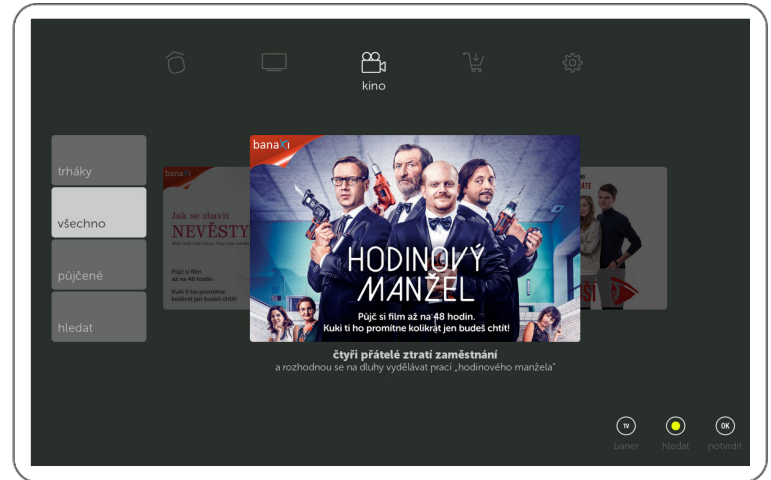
kino

trháky

všechno

půjčené

hledat

banaxi

Jak se zbavit
NEVĚSTY

Půjč si film
až na 48 hodin.
Kuki ti ho promítne
kolikrát jen budeš chtít!

banaxi

HODINOVÝ MANŽEL

Půjč si film až na 48 hodin.
Kuki ti ho promítne kolikrát jen budeš chtít!

čtyři přátelé ztratí zaměstnání
a rozhodnou se na dluhy vydělávat prací „hodinového manžela"

TV
baner

hledat

OK
potvrdit